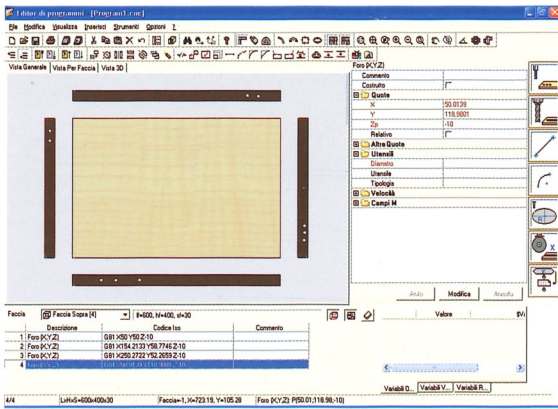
Editor di programmi - [Program1.cnc]

File Modifica Visualizza Inserisci Strumenti Opzioni ?

Vista Generale | Vista Per Faccia | Vista 3D

Foro (X,Y,Z)

| | |
|---|---|
| Commento | |
| Costrutto | |
| Quote | |
| X | 50.0139 |
| Y | 118.9801 |
| Zp | -10 |
| Relativo | |
| Altre Quote | |
| Utensili | |
| Diametro | |
| Utensile | |
| Tipologia | |
| Velocità | |
| Campi M | |

Annulla Modifica Rimuovi

Faccia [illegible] Faccia Sopra [4] l=600, h=400, s=30

| | Descrizione | Codice Iso | Commento |
|---|---|---|---|
| 1 | Foro (X,Y,Z) | G81 X50 Y50 Z-10 | |
| 2 | Foro (X,Y,Z) | G81 X154.2133 Y58.7746 Z-10 | |
| 3 | Foro (X,Y,Z) | G81 X250.2722 Y52.2659 Z-10 | |
| 4 | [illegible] | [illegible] | |

Valore | $V...

Variabili O... | Variabili V... | Variabili R...

4/4 | LxHxS=600x400x30 | Faccia=-1, X=723.19, Y=105.28 | Foro (X,Y,Z): P(50.01;118.98;-10)